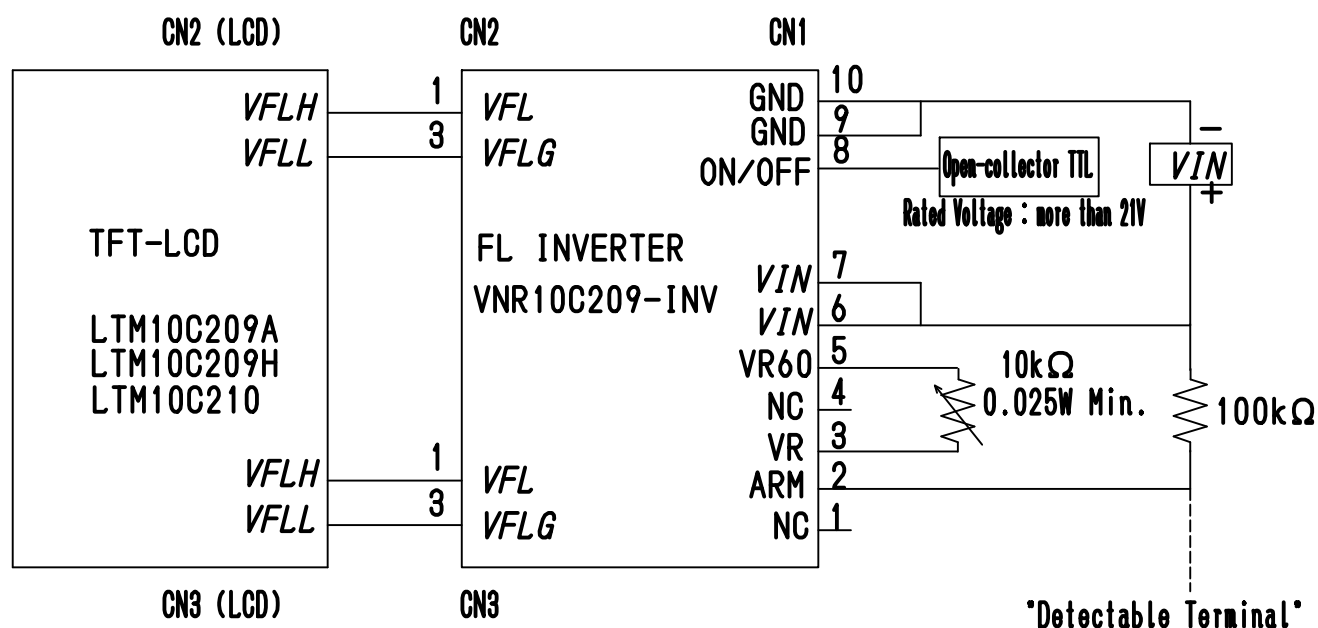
CN2 (LCD)

CN2

CN1

VFLH
VFLL

1
3

VFL
VFLG

GND
GND
ON/OFF

10
9
8

Open-collector TTL

Rated Voltage : more than 21V

−
$VIN$
+

TFT-LCD

LTM10C209A
LTM10C209H
LTM10C210

FL INVERTER
VNR10C209-INV

VIN
VIN
VR60
NC
VR
ARM
NC

7
6
5
4
3
2
1

10kΩ
0.025W Min.

100kΩ

VFLH
VFLL

1
3

VFL
VFLG

CN3 (LCD)

CN3

"Detectable Terminal"